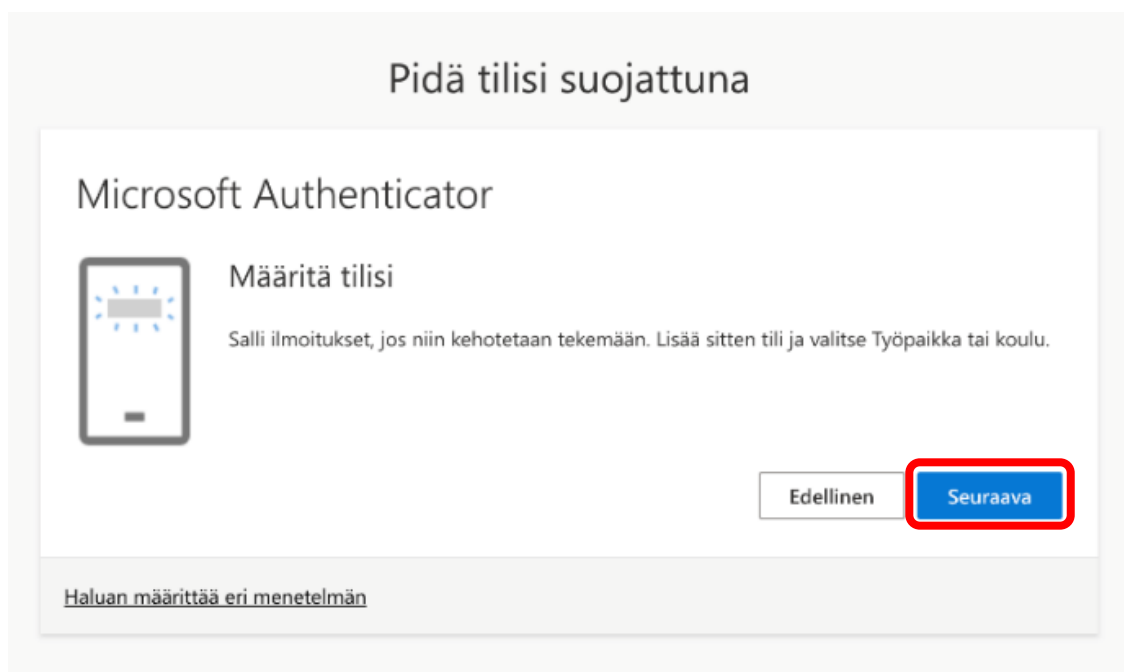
Pidä tilisi suojattuna

Microsoft Authenticator

Määritä tilisi

Salli ilmoitukset, jos niin kehotetaan tekemään. Lisää sitten tili ja valitse Työpaikka tai koulu.

Edellinen

Seuraava

Haluan määrittää eri menetelmän